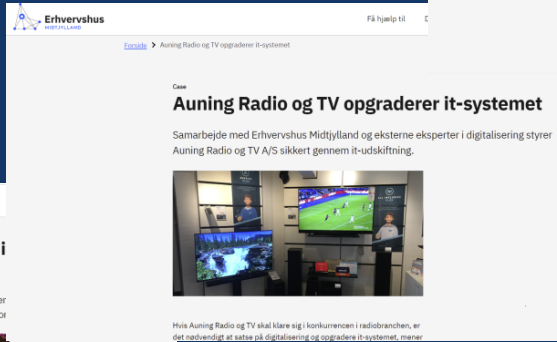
Erhvervshus
MIDTJYLLAND

Få hjælp til

Forside > Auning Radio og TV opgraderer it-systemet

Case

Auning Radio og TV opgraderer it-systemet

Samarbejde med Erhvervshus Midtjylland og eksterne eksperter i digitalisering styrer Auning Radio og TV A/S sikkert gennem it-udskiftning.

Hvis Auning Radio og TV skal klare sig i konkurrencen i radiobranchen, er det nødvendigt at satse på digitalisering og opgradere it-systemet, mener